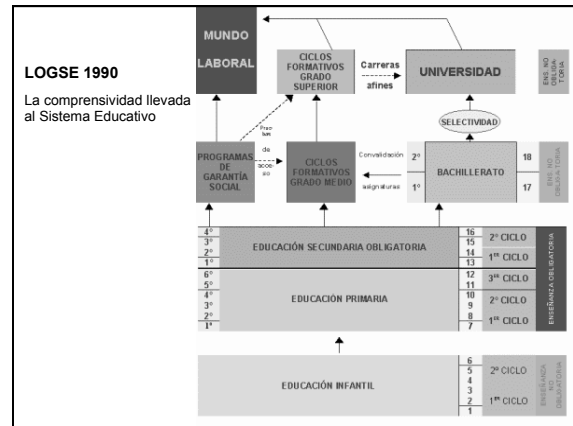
LOGSE 1990

La comprensividad llevada al Sistema Educativo

MUNDO LABORAL

CICLOS FORMATIVOS GRADO SUPERIOR

Carreras afines

UNIVERSIDAD

ENS. NO OBLIGA-TORIA

SELECTIVIDAD

Prue bas de acce so

PROGRAMAS DE GARANTÍA SOCIAL

CICLOS FORMATIVOS GRADO MEDIO

Convalidación asignaturas

2º
1º

BACHILLERATO

18
17

ENS. NO OBLIGA-TORIA

4º
3º
2º
1º

EDUCACIÓN SECUNDARIA OBLIGATORIA

16
15
14
13

2º CICLO
1er CICLO

6º
5º
4º
3º
2º
1º

EDUCACIÓN PRIMARIA

12
11
10
9
8
7

3er CICLO
2º CICLO
1er CICLO

ENSEÑANZA OBLIGATORIA

EDUCACIÓN INFANTIL

6
5
4
3
2
1

2º CICLO
1er CICLO

ENSEÑANZA NO OBLIGATORIA